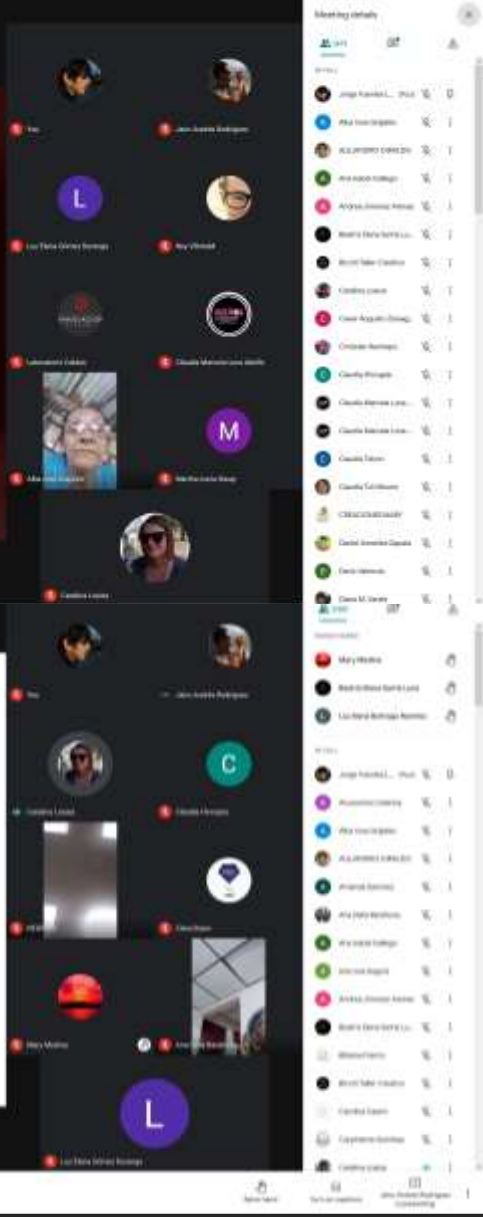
Meeting details

You
Jairo Andrés Rodríguez
L
Luz Elena Gómez Buitrago
Ana Vilchada
Laboratorio Vidaar
Claudia Marcela Luna Atehortúa
Alba Inés Grajales
M
Martha Lucía Stacy
Carolina Loaiza

In call
Jorge Fuentes L... (Host)
Alba Inés Grajales
ALEJANDRO CIRALDO
Ana Isabel Gallego
Andrea Jiménez Henao
Beatriz Elena Sierra Lu...
Bic. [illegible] Taller Creativo
Carolina Loaiza
Cesar Augusto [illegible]
Christian Restrepo
Claudia Monsalve
Claudia Marcela Luna...
Claudia Marcela Luna...
Claudia Tabón
Claudia Tuirt Moreno
CREACIONES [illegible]
Daniel Jiménez Zapata
Dario Valencia
Diana M. Serna

You
Jairo Andrés Rodríguez
Carolina Loaiza
C
Claudia Monsalve
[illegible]
Clara Duque
Mary Medina
Ana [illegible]
L
Luz Elena Gómez Buitrago

Raised hands
Mary Medina
Beatriz Elena Sierra Luna
Luz Elena Buitrago Ramírez

In call
Jorge Fuentes L... (Host)
Alessandra Valencia
Alba Inés Grajales
ALEJANDRO CIRALDO
Amanda Ramírez
Ana Sofía Restrepo
Ana Isabel Gallego
Andrea Bogotá
Andrea Jiménez Henao
Beatriz Elena Sierra Lu...
Bibiana Ferro
Bic. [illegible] Taller Creativo
Carolina Castro
Carolina Gómez
Carolina Loaiza

Raise hand
Turn on captions
Jairo Andrés Rodríguez Presenting